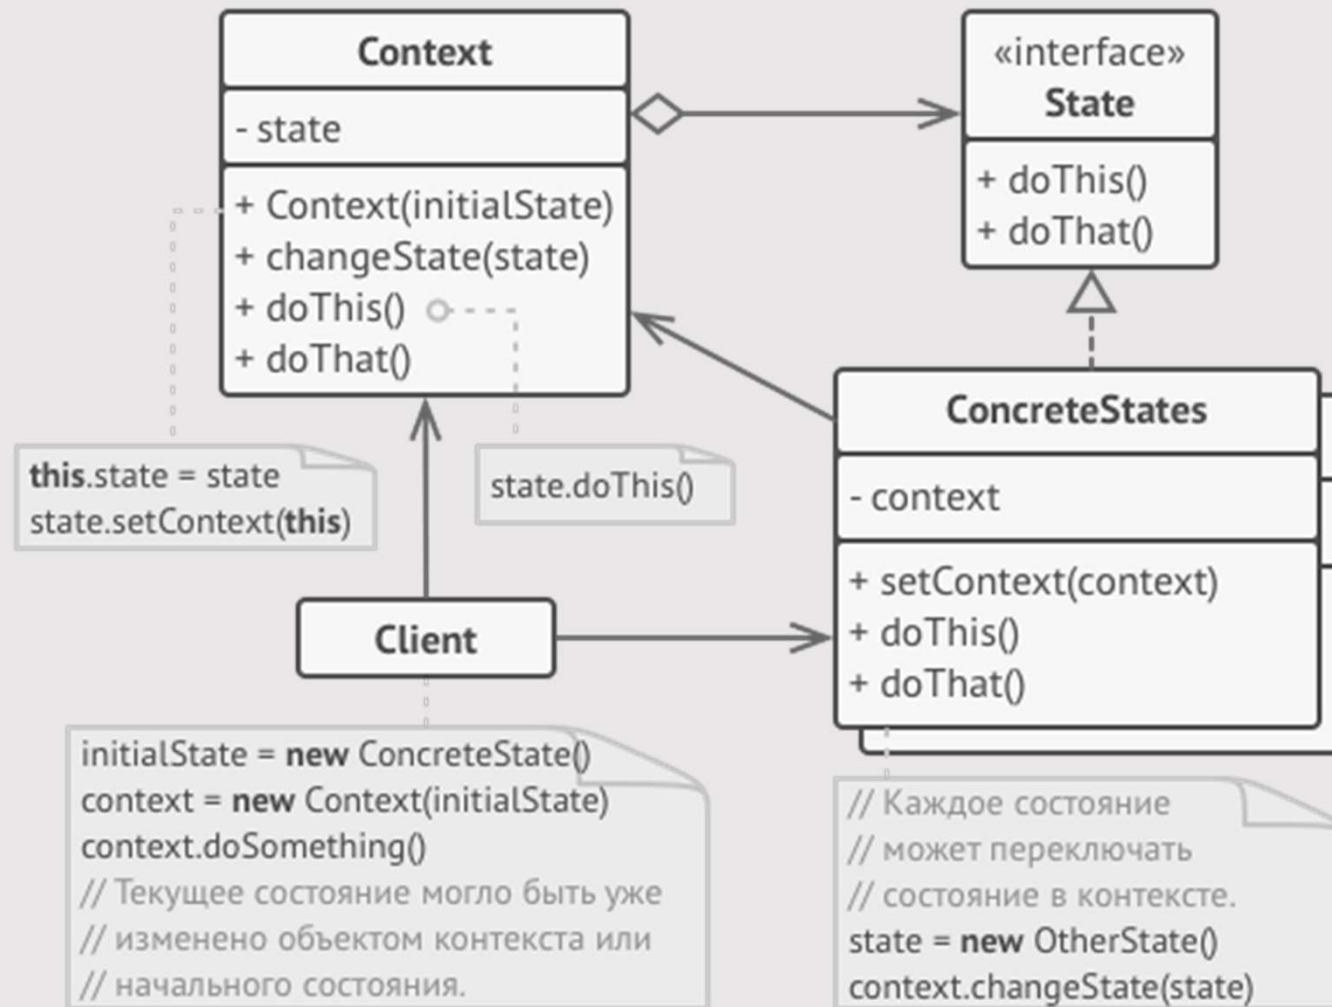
Context
- state
+ Context(initialState)
+ changeState(state)
+ doThis()
+ doThat()

«interface»
State
+ doThis()
+ doThat()

this.state = state
state.setContext(this)

state.doThis()

ConcreteStates
- context
+ setContext(context)
+ doThis()
+ doThat()

Client

initialState = new ConcreteState()
context = new Context(initialState)
context.doSomething()
// Текущее состояние могло быть уже
// изменено объектом контекста или
// начального состояния.

// Каждое состояние
// может переключать
// состояние в контексте.
state = new OtherState()
context.changeState(state)